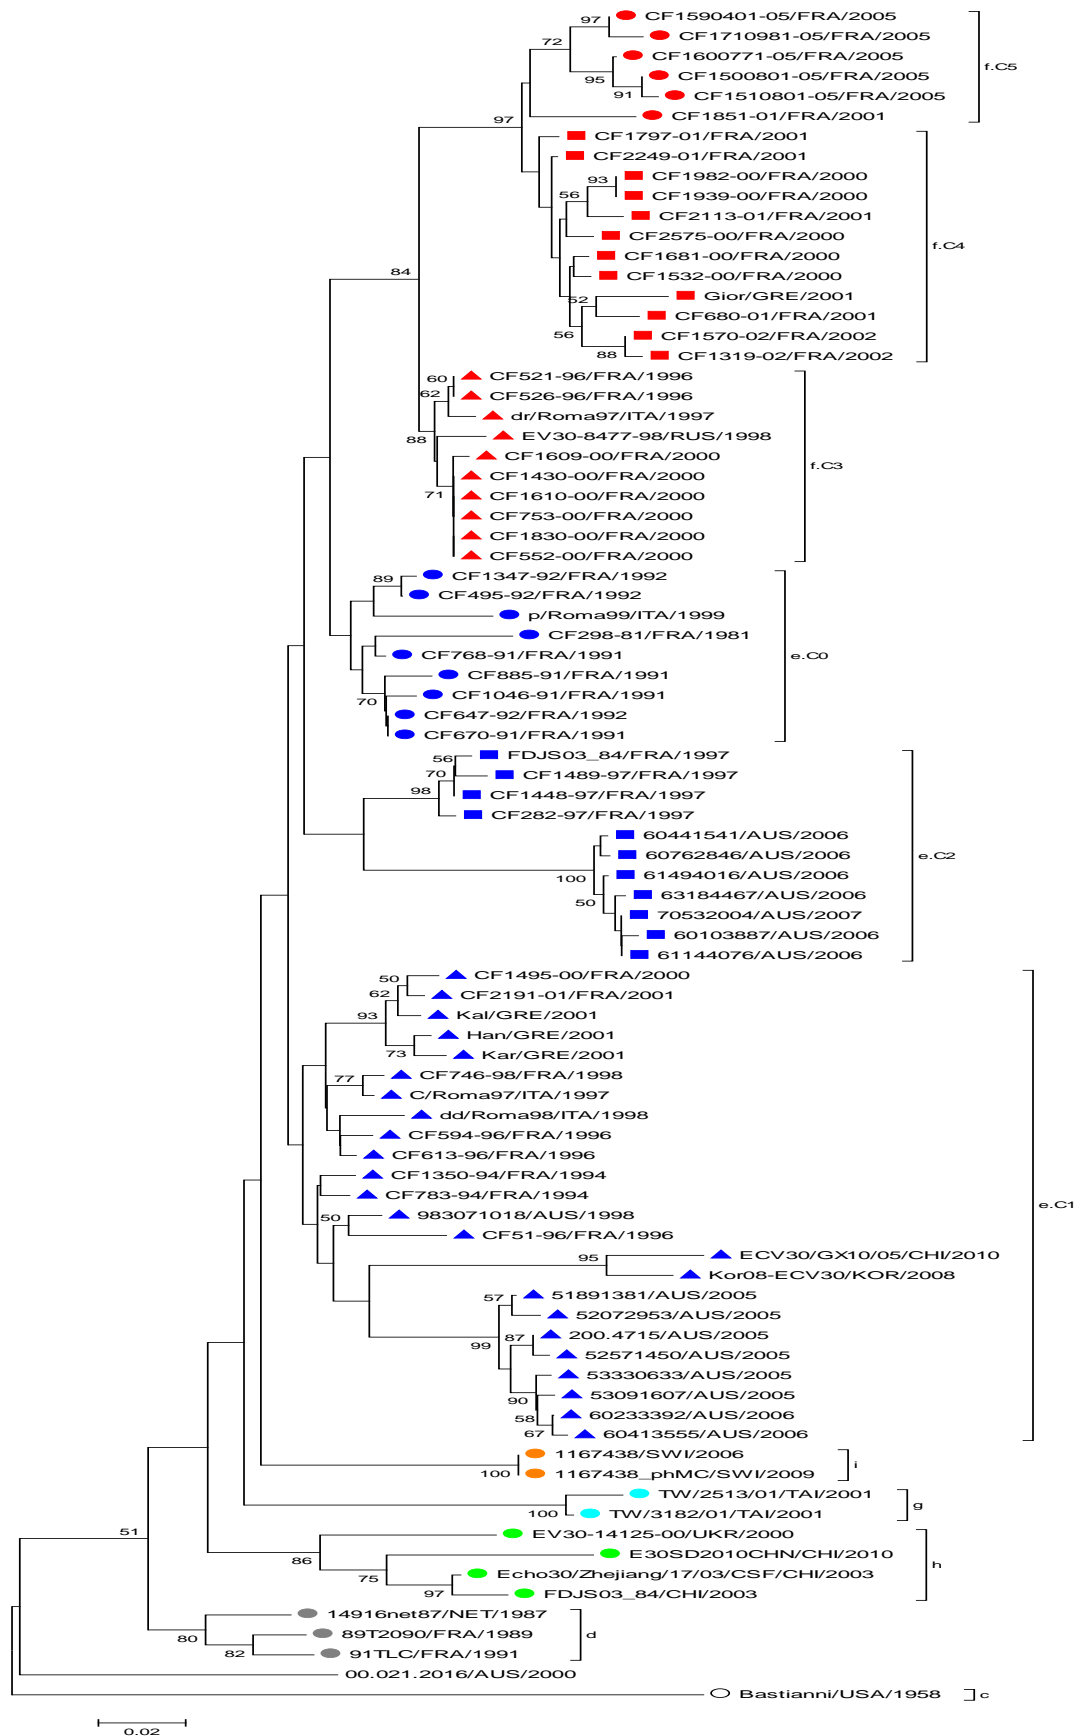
97 CF1590401-05/FRA/2005
CF1710981-05/FRA/2005
72
CF1600771-05/FRA/2005
95
CF1500801-05/FRA/2005
91 CF1510801-05/FRA/2005
CF1851-01/FRA/2001
f.C5
97
CF1797-01/FRA/2001
CF2249-01/FRA/2001
93 CF1982-00/FRA/2000
CF1939-00/FRA/2000
56
CF2113-01/FRA/2001
CF2575-00/FRA/2000
CF1681-00/FRA/2000
CF1532-00/FRA/2000
52 Gior/GRE/2001
CF680-01/FRA/2001
56 CF1570-02/FRA/2002
88 CF1319-02/FRA/2002
f.C4
84
60 CF521-96/FRA/1996
62 CF526-96/FRA/1996
dr/Roma97/ITA/1997
88 EV30-8477-98/RUS/1998
CF1609-00/FRA/2000
CF1430-00/FRA/2000
71 CF1610-00/FRA/2000
CF753-00/FRA/2000
CF1830-00/FRA/2000
CF552-00/FRA/2000
f.C3
89 CF1347-92/FRA/1992
CF495-92/FRA/1992
p/Roma99/ITA/1999
CF298-81/FRA/1981
CF768-91/FRA/1991
CF885-91/FRA/1991
70 CF1046-91/FRA/1991
CF647-92/FRA/1992
CF670-91/FRA/1991
e.C0
56 FDJS03_84/FRA/1997
70 CF1489-97/FRA/1997
98 CF1448-97/FRA/1997
CF282-97/FRA/1997
60441541/AUS/2006
60762846/AUS/2006
100 61494016/AUS/2006
50 63184467/AUS/2006
70532004/AUS/2007
60103887/AUS/2006
61144076/AUS/2006
e.C2
50 CF1495-00/FRA/2000
62 CF2191-01/FRA/2001
93 Kal/GRE/2001
Han/GRE/2001
73 Kar/GRE/2001
77 CF746-98/FRA/1998
C/Roma97/ITA/1997
dd/Roma98/ITA/1998
CF594-96/FRA/1996
CF613-96/FRA/1996
CF1350-94/FRA/1994
CF783-94/FRA/1994
50 983071018/AUS/1998
CF51-96/FRA/1996
95 ECV30/GX10/05/CHI/2010
Kor08-ECV30/KOR/2008
57 51891381/AUS/2005
52072953/AUS/2005
87 200.4715/AUS/2005
99 52571450/AUS/2005
53330633/AUS/2005
90 53091607/AUS/2005
58 60233392/AUS/2006
67 60413555/AUS/2006
e.C1
1167438/SWI/2006
100 1167438_phMC/SWI/2009
i
TW/2513/01/TAI/2001
100 TW/3182/01/TAI/2001
g
51
EV30-14125-00/UKR/2000
86 E30SD2010CHN/CHI/2010
75 Echo30/Zhejiang/17/03/CSF/CHI/2003
97 FDJS03_84/CHI/2003
h
14916net87/NET/1987
80 89T2090/FRA/1989
82 91TLC/FRA/1991
d
00.021.2016/AUS/2000
Bastianni/USA/1958
c
0.02